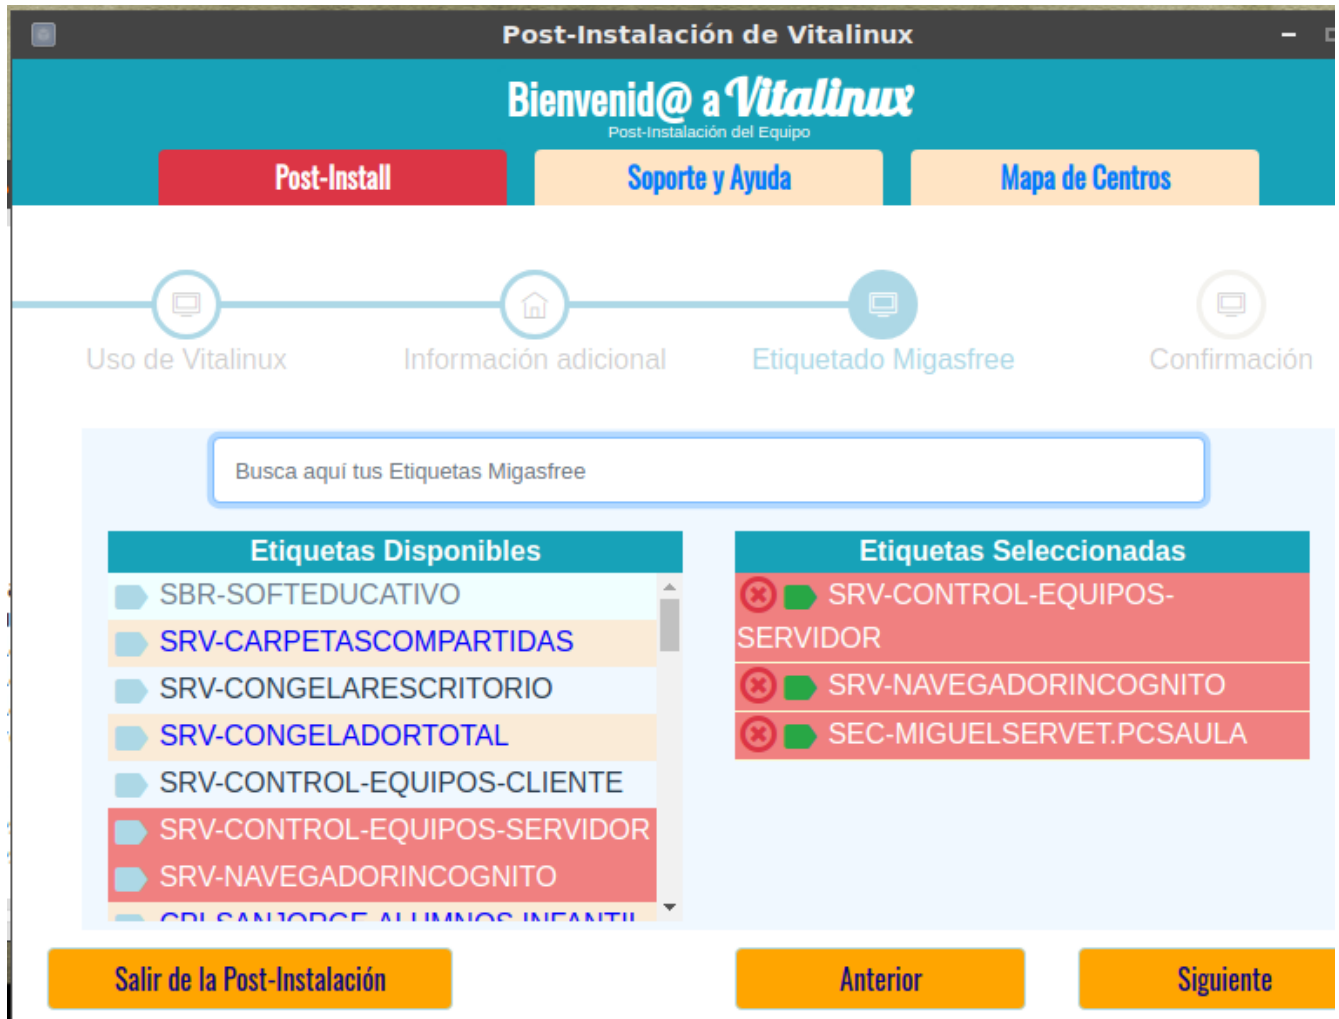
Post-Instalación de Vitalinux

Bienvenid@ a Vitalinux
Post-Instalación del Equipo

Post-Install
Soporte y Ayuda
Mapa de Centros

Uso de Vitalinux
Información adicional
Etiquetado Migasfree
Confirmación

Busca aquí tus Etiquetas Migasfree

| Etiquetas Disponibles |
|---|
| SBR-SOFTEDUCATIVO |
| SRV-CARPETASCOMPARTIDAS |
| SRV-CONGELARESCRITORIO |
| SRV-CONGELADORTOTAL |
| SRV-CONTROL-EQUIPOS-CLIENTE |
| SRV-CONTROL-EQUIPOS-SERVIDOR |
| SRV-NAVEGADORINCOGNITO |
| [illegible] |

| Etiquetas Seleccionadas |
|---|
| SRV-CONTROL-EQUIPOS-SERVIDOR |
| SRV-NAVEGADORINCOGNITO |
| SEC-MIGUELSERVET.PCSAULA |

Salir de la Post-Instalación
Anterior
Siguiente